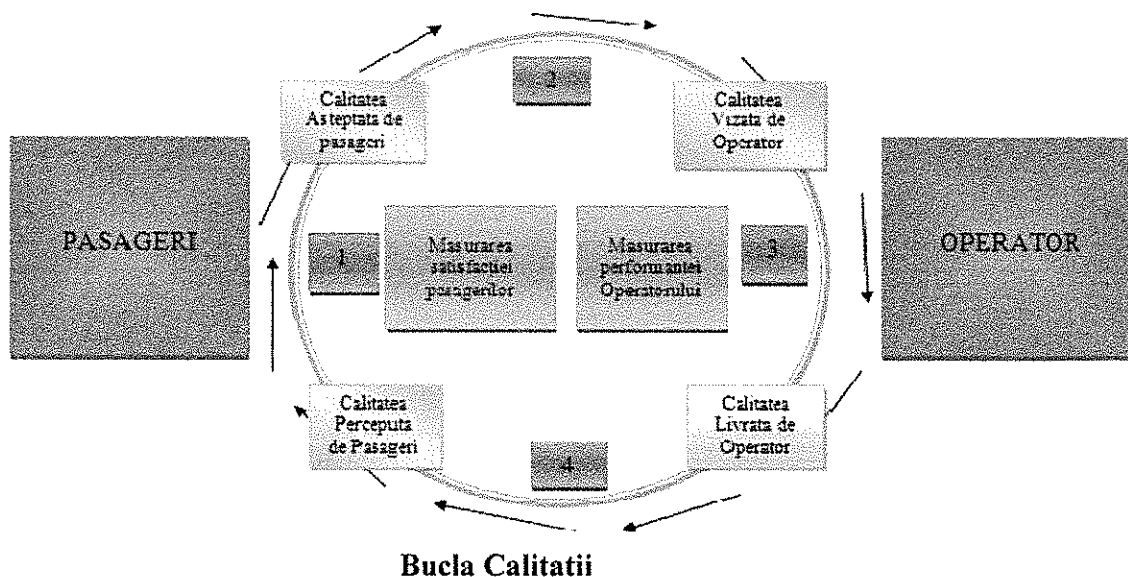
Calitatea Asteptata de pasageri

2

Calitatea Vizata de Operator

PASAGERI

1

Masurarea satisfactiei pasagerilor

Masurarea performantei Operatorului

3

OPERATOR

Calitatea Perceputa de Pasageri

4

Calitatea Livrata de Operator

Bucla Calitatii